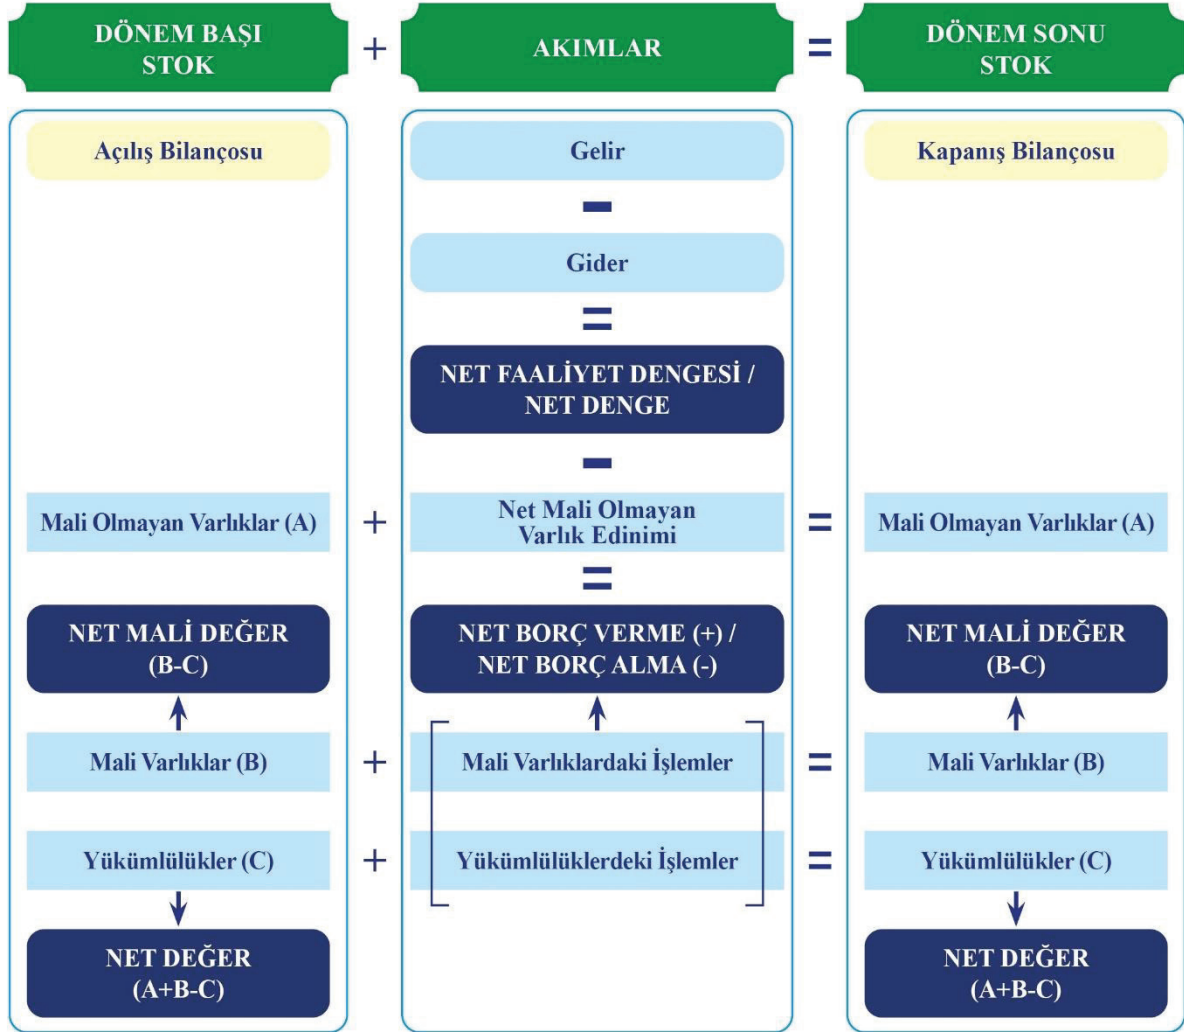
DÖNEM BAŞI STOK

+

AKIMLAR

=

DÖNEM SONU STOK

Açılış Bilançosu

Gelir

-

Gider

=

NET FAALİYET DENGESİ / NET DENGE

-

Kapanış Bilançosu

Mali Olmayan Varlıklar (A)

+

Net Mali Olmayan Varlık Edinimi

=

Mali Olmayan Varlıklar (A)

=

NET MALİ DEĞER (B-C)

NET BORÇ VERME (+) / NET BORÇ ALMA (-)

NET MALİ DEĞER (B-C)

Mali Varlıklar (B)

+

Mali Varlıklardaki İşlemler

=

Mali Varlıklar (B)

Yükümlülükler (C)

+

Yükümlülüklerdeki İşlemler

=

Yükümlülükler (C)

NET DEĞER (A+B-C)

NET DEĞER (A+B-C)